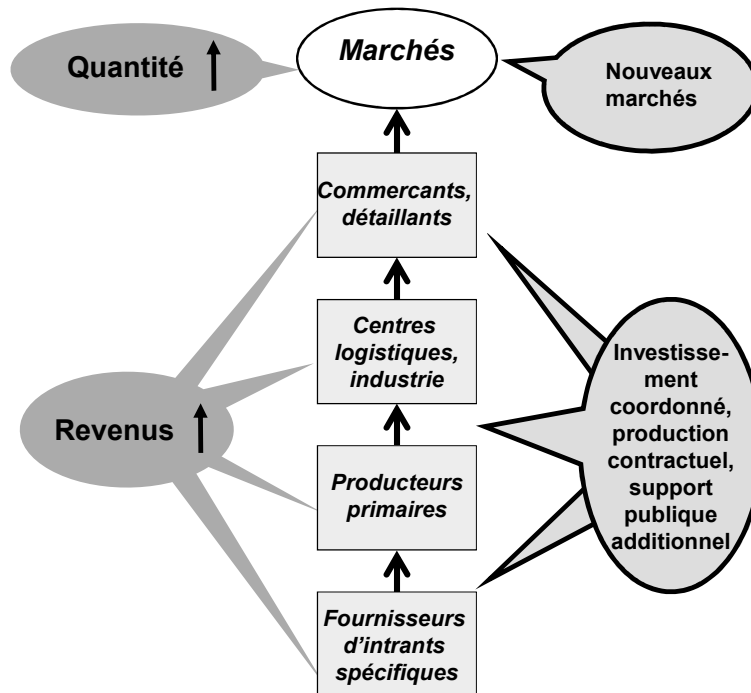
Quantité ↑

Marchés

Nouveaux marchés

Commercants, détaillants

Centres logistiques, industrie

Producteurs primaires

Fournisseurs d'intrants spécifiques

Revenus ↑

Investissement coordonné, production contractuel, support publique additionnel